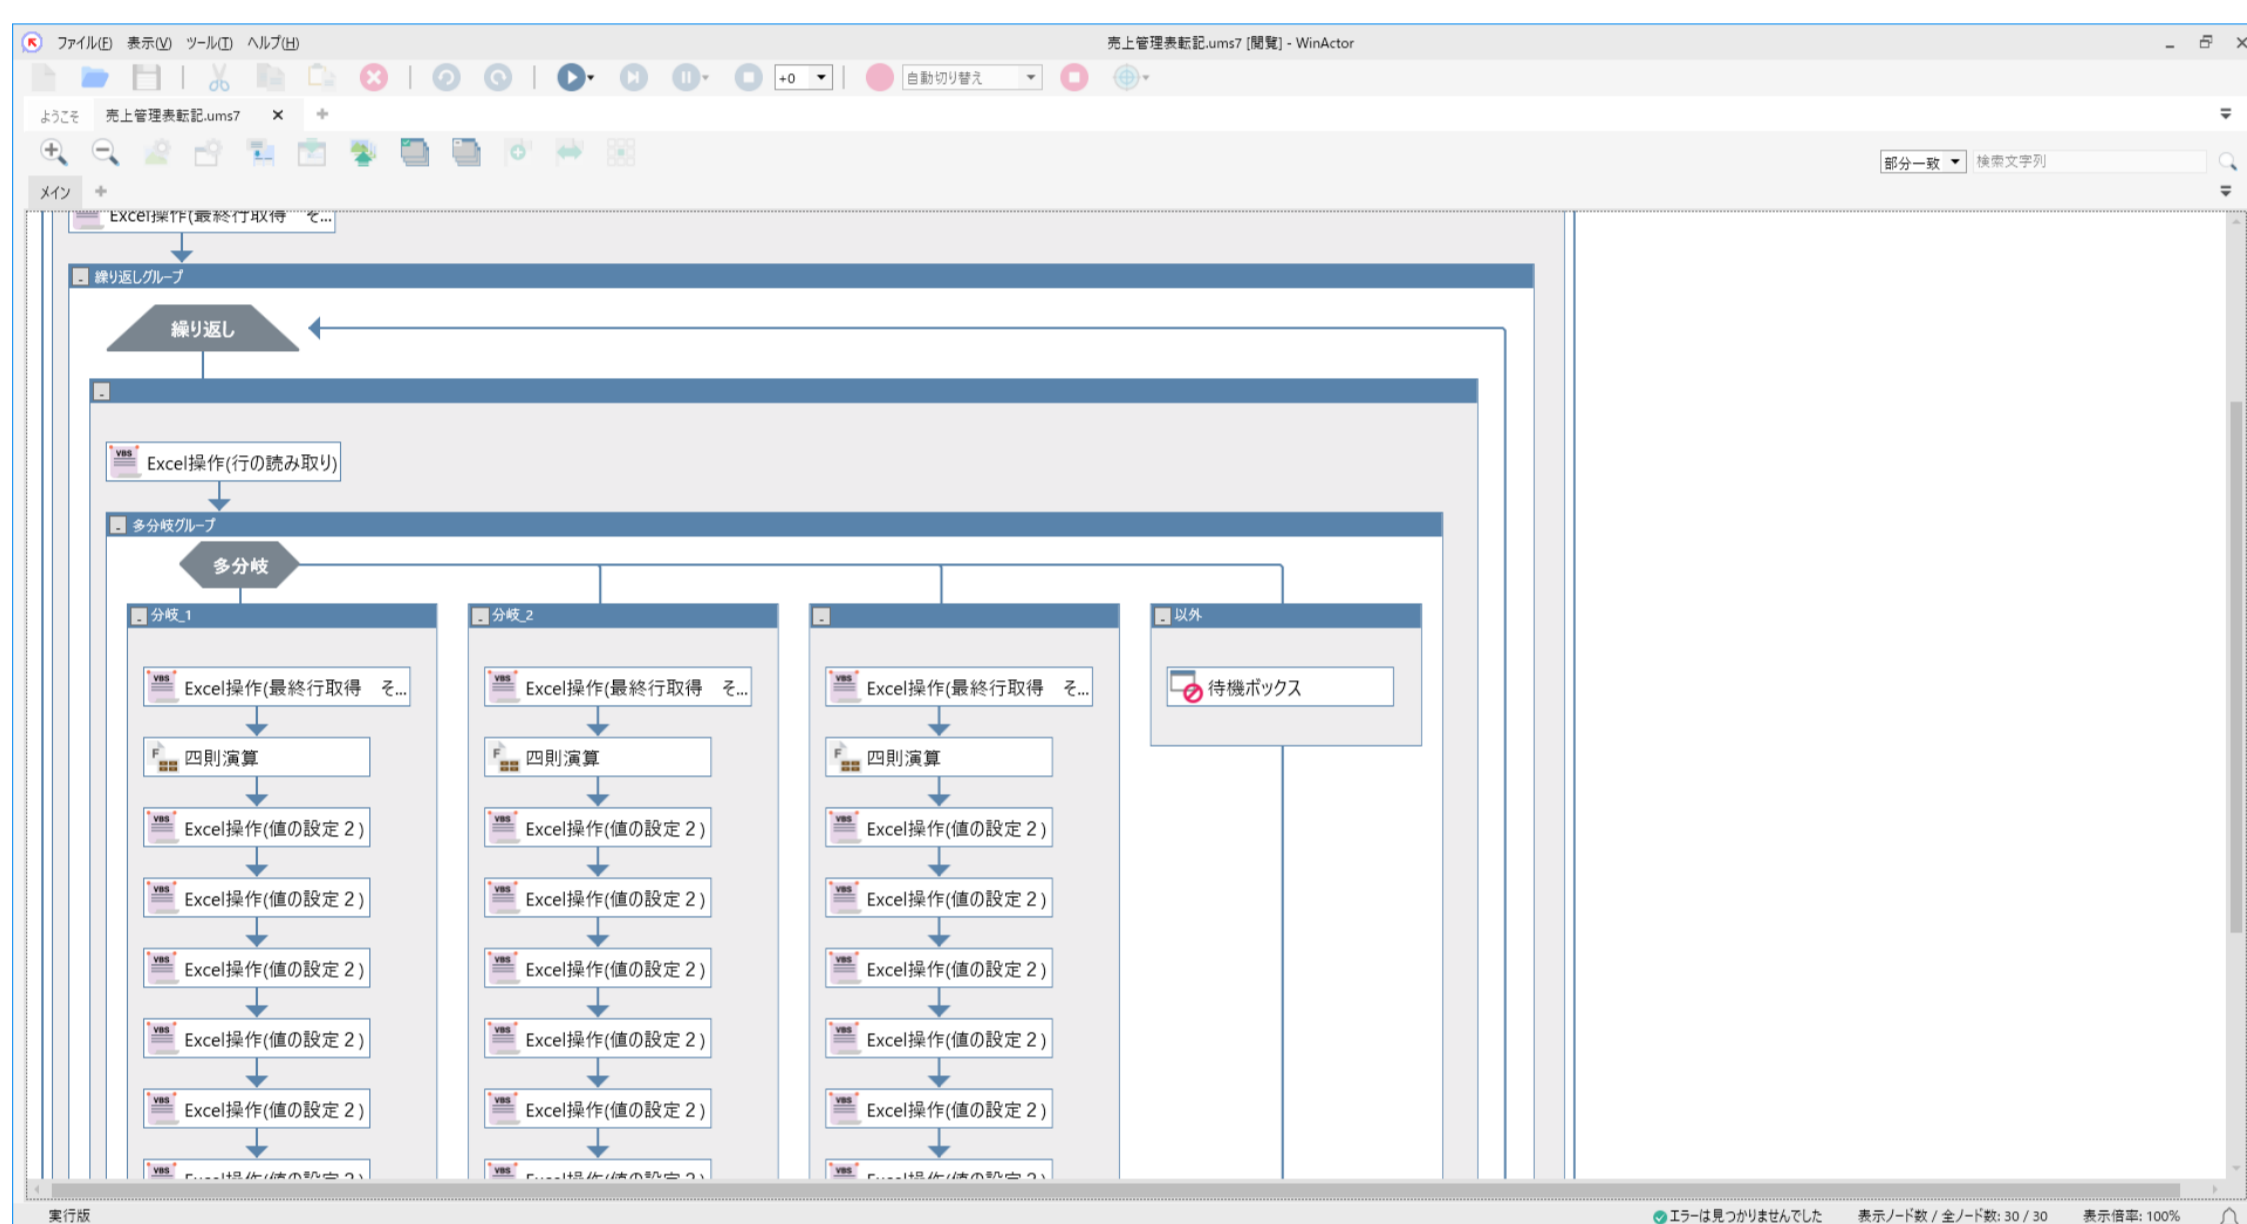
ファイル(F) 表示(V) ツール(T) ヘルプ(H)
売上管理表転記.ums7 [閲覧] - WinActor

+0
自動切り替え

ようこそ 売上管理表転記.ums7 ×

部分一致
検索文字列

メイン

Excel操作(最終行取得 そ...

繰り返しグループ

繰り返し

Excel操作(行の読み取り)

多分岐グループ

多分岐

分岐_1

分岐_2

以外

Excel操作(最終行取得 そ...
四則演算
Excel操作(値の設定２)
Excel操作(値の設定２)
Excel操作(値の設定２)
Excel操作(値の設定２)
Excel操作(値の設定２)
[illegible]

Excel操作(最終行取得 そ...
四則演算
Excel操作(値の設定２)
Excel操作(値の設定２)
Excel操作(値の設定２)
Excel操作(値の設定２)
Excel操作(値の設定２)
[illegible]

Excel操作(最終行取得 そ...
四則演算
Excel操作(値の設定２)
Excel操作(値の設定２)
Excel操作(値の設定２)
Excel操作(値の設定２)
Excel操作(値の設定２)
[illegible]

待機ボックス

実行版
エラーは見つかりませんでした 表示ノード数 / 全ノード数: 30 / 30 表示倍率: 100%